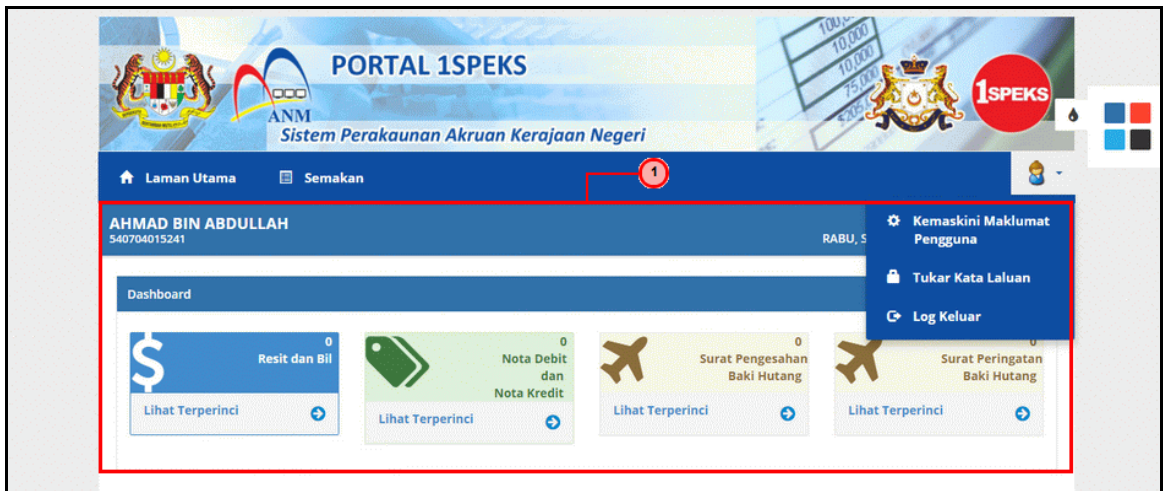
PORTAL 1SPEKS

ANM

Sistem Perakaunan Akruan Kerajaan Negeri

1SPEKS

Laman Utama

Semakan

1

AHMAD BIN ABDULLAH
540704015241

RABU, S

Kemaskini Maklumat Pengguna

Tukar Kata Laluan

Log Keluar

Dashboard

0
Resit dan Bil

Lihat Terperinci

0
Nota Debit dan Nota Kredit

Lihat Terperinci

0
Surat Pengesahan Baki Hutang

Lihat Terperinci

0
Surat Peringatan Baki Hutang

Lihat Terperinci